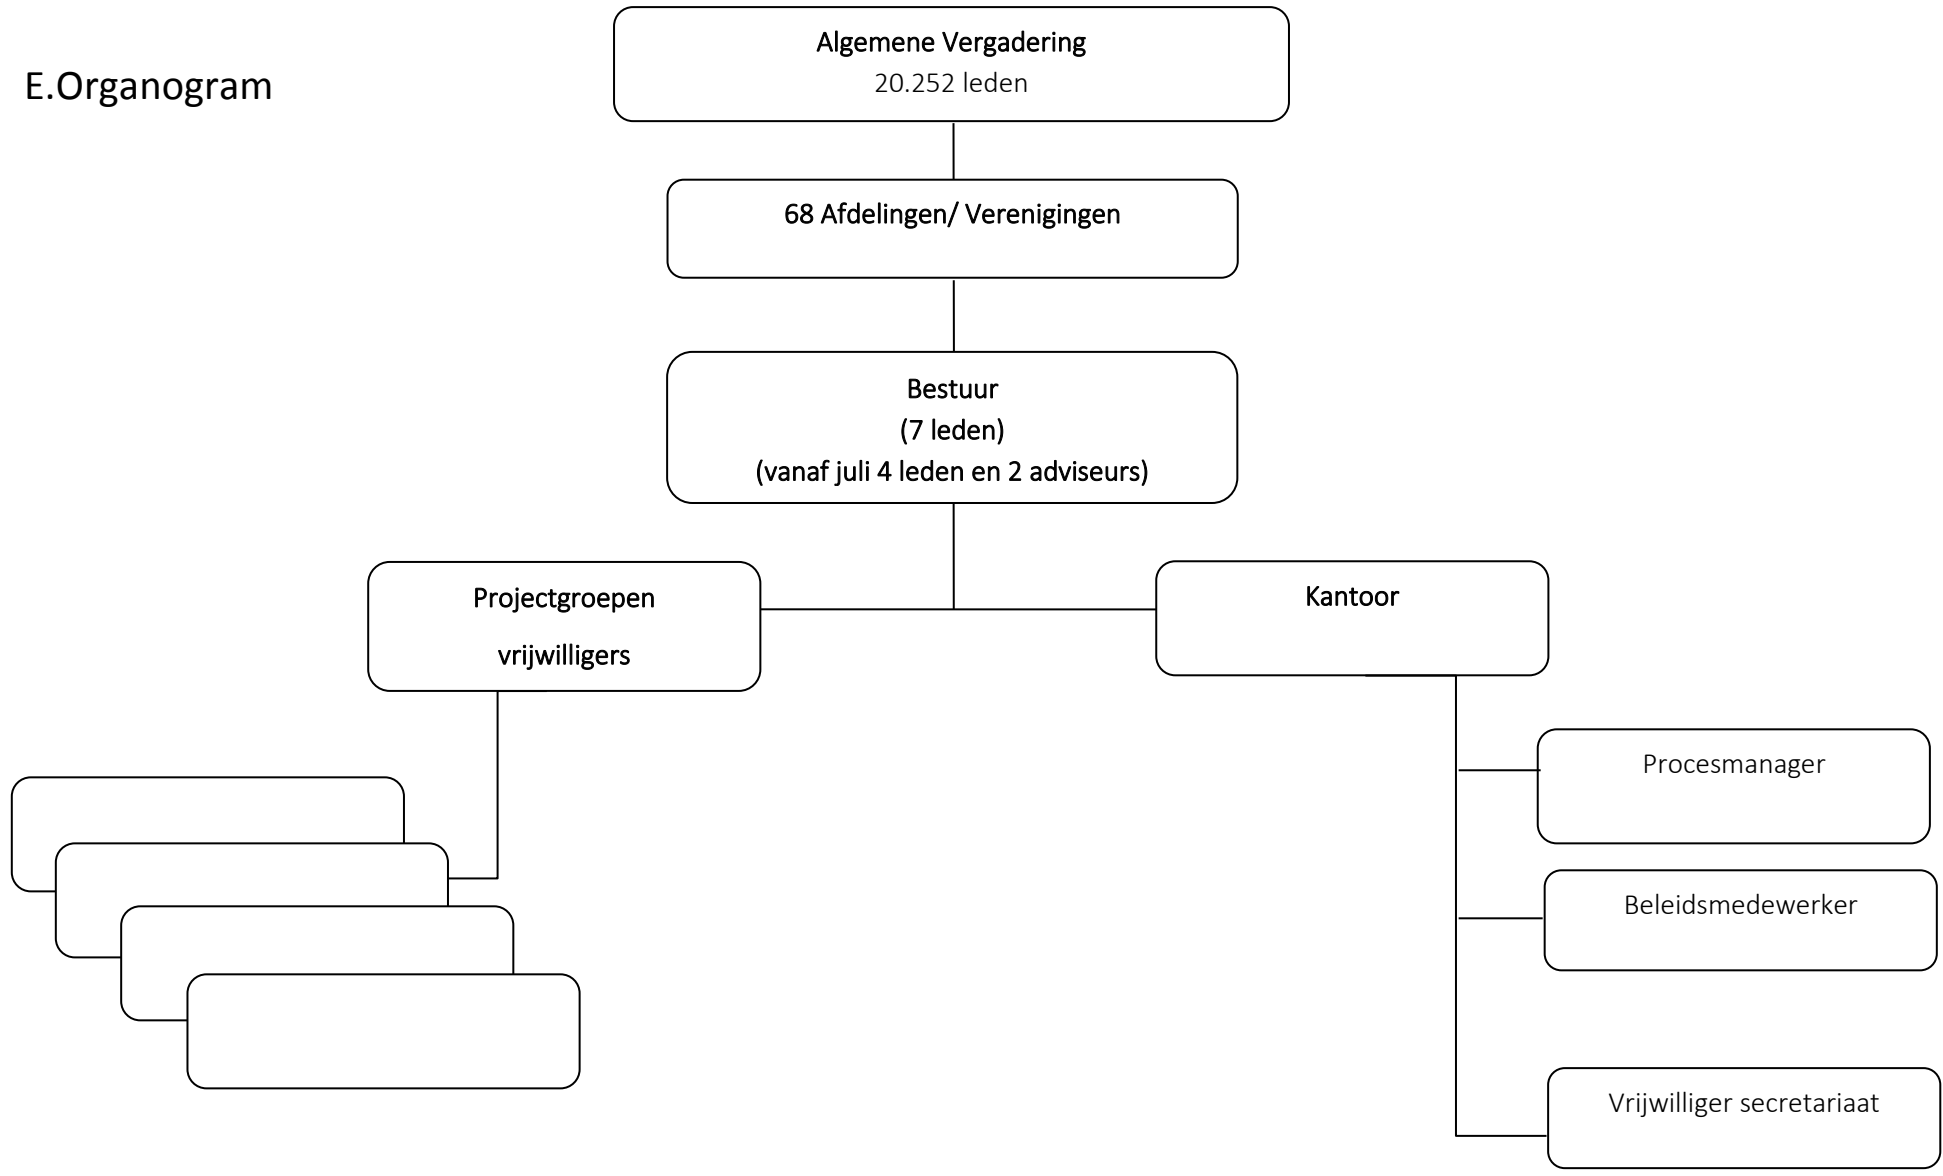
E.Organogram

Algemene Vergadering
20.252 leden

68 Afdelingen/ Verenigingen

Bestuur
(7 leden)
(vanaf juli 4 leden en 2 adviseurs)

Projectgroepen
vrijwilligers

Kantoor

Procesmanager

Beleidsmedewerker

Vrijwilliger secretariaat